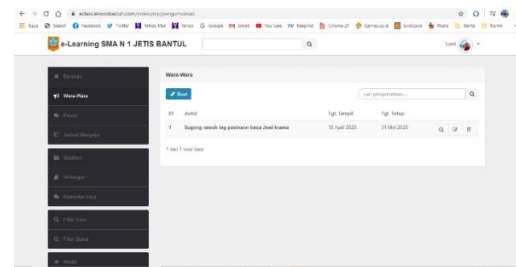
elearning.sman1jetisbantul.com/index.php/pengumuman

Apps Search Facebook Twitter Yahoo Mail Yahoo Google Gmail YouTube Blogger Cinema 21 Gamespot Sindonews Waze Berita Kamis

e-Learning SMA N 1 JETIS BANTUL

Lusi

Beranda
Wara-Wara
Posts
Jadwal Mengajar
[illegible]
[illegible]
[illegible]
Filter Guru
Filter Siswa
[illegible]

Wara-Wara

Baru

cari pengumuman...

| ID | Judul | Tgl. Tampil | Tgl. Tutup | |
|---|---|---|---|---|
| 1 | Sugeng rawuh ing pasinaon basa Jawi krama | 16 April 2020 | 31 Mei 2020 | |

1 dari 1 total data